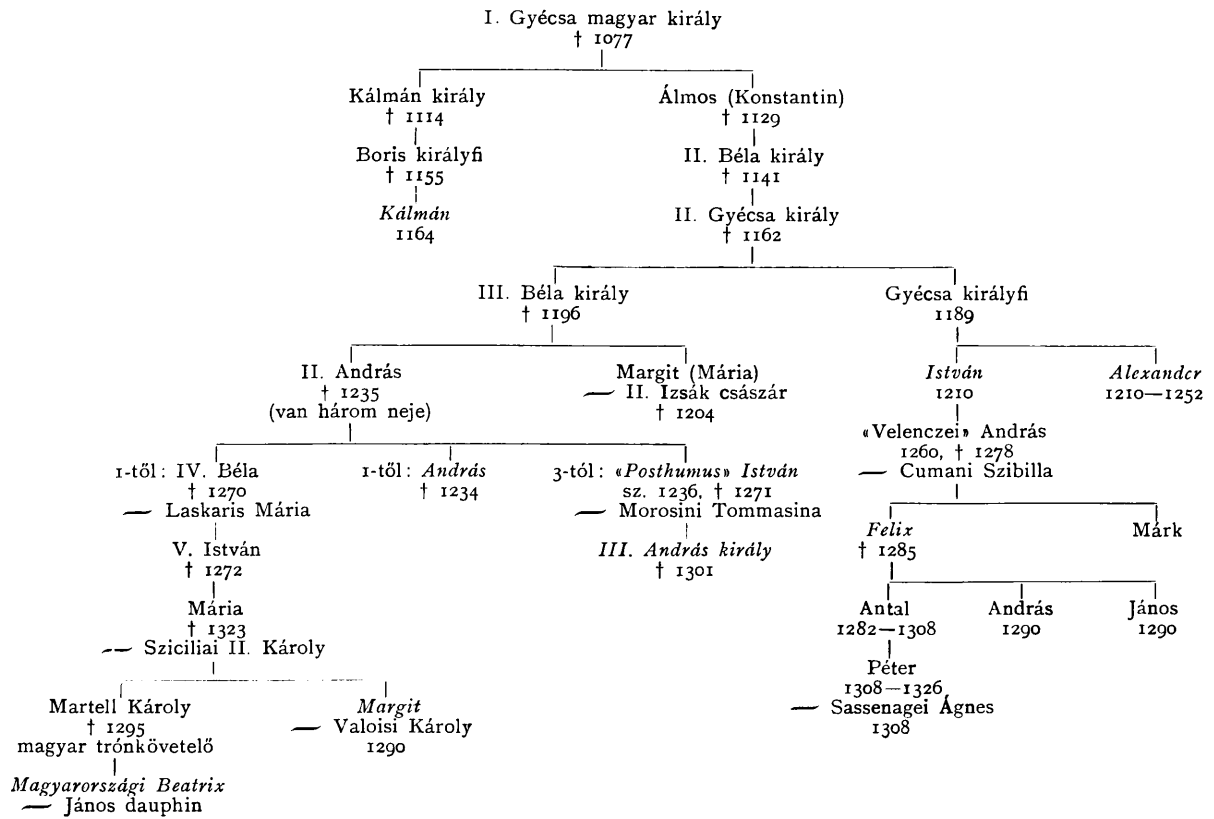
I. Gyécsa magyar király
† 1077

Kálmán király
† 1114

Boris királyfi
† 1155

*Kálmán*
1164

Álmos (Konstantin)
† 1129

II. Béla király
† 1141

II. Gyécsa király
† 1162

III. Béla király
† 1196

II. András
† 1235
(van három neje)

1-től: IV. Béla
† 1270
— Laskaris Mária

V. István
† 1272

Mária
† 1323
— Sziciliai II. Károly

Martell Károly
† 1295
magyar trónkövetelő

*Magyarországi Beatrix*
— János dauphin

*Margit*
— Valoisi Károly
1290

1-től: *András*
† 1234

3-tól: «*Posthumus*» *István*
sz. 1236, † 1271
— Morosini Tommasina

*III. András király*
† 1301

Margit (Mária)
— II. Izsák császár
† 1204

Gyécsa királyfi
1189

*István*
1210

«Velenczei» András
1260, † 1278
— Cumani Szibilla

*Felix*
† 1285

Antal
1282—1308

Péter
1308—1326
— Sassenagei Ágnes
1308

András
1290

János
1290

Márk

*Alexander*
1210—1252